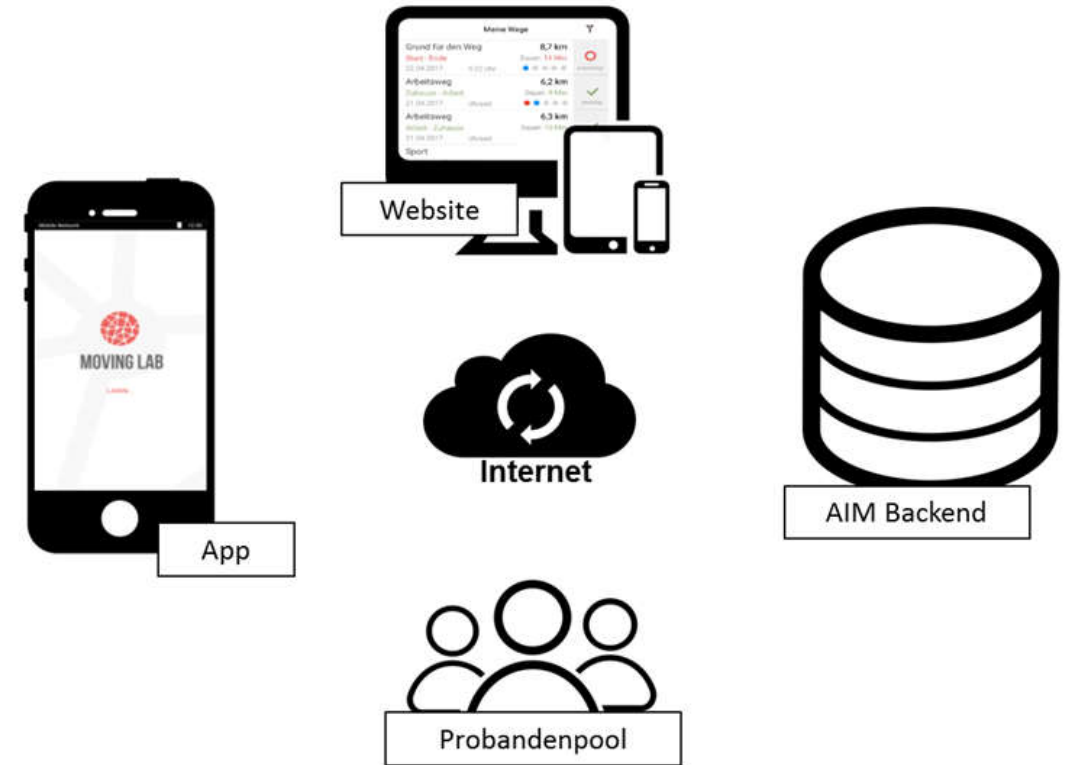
Meine Wege

Grund für den Weg 8,7 km
Start - Ende
22.04.2017 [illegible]

Arbeitsweg 6,2 km
Zuhause - Arbeit
21.04.2017 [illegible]

Arbeitsweg 6,3 km
Arbeit - Zuhause
21.04.2017 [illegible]

Sport

Website

MOVING LAB

App

Internet

AIM Backend

Probandenpool